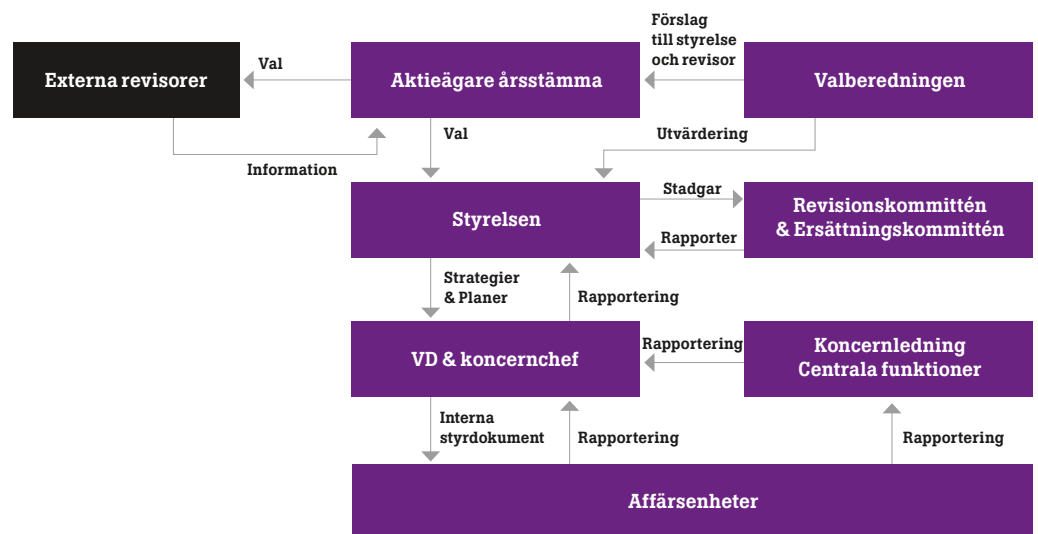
Externa revisorer

Val

Aktieägare årsstämma

Förslag till styrelse och revisor

Valberedningen

Val

Utvärdering

Information

Styrelsen

Stadgar

Revisionskommittén & Ersättningskommittén

Rapporter

Strategier & Planer

Rapportering

VD & koncernchef

Rapportering

Koncernledning Centrala funktioner

Interna styrdokument

Rapportering

Rapportering

Affärsenheter